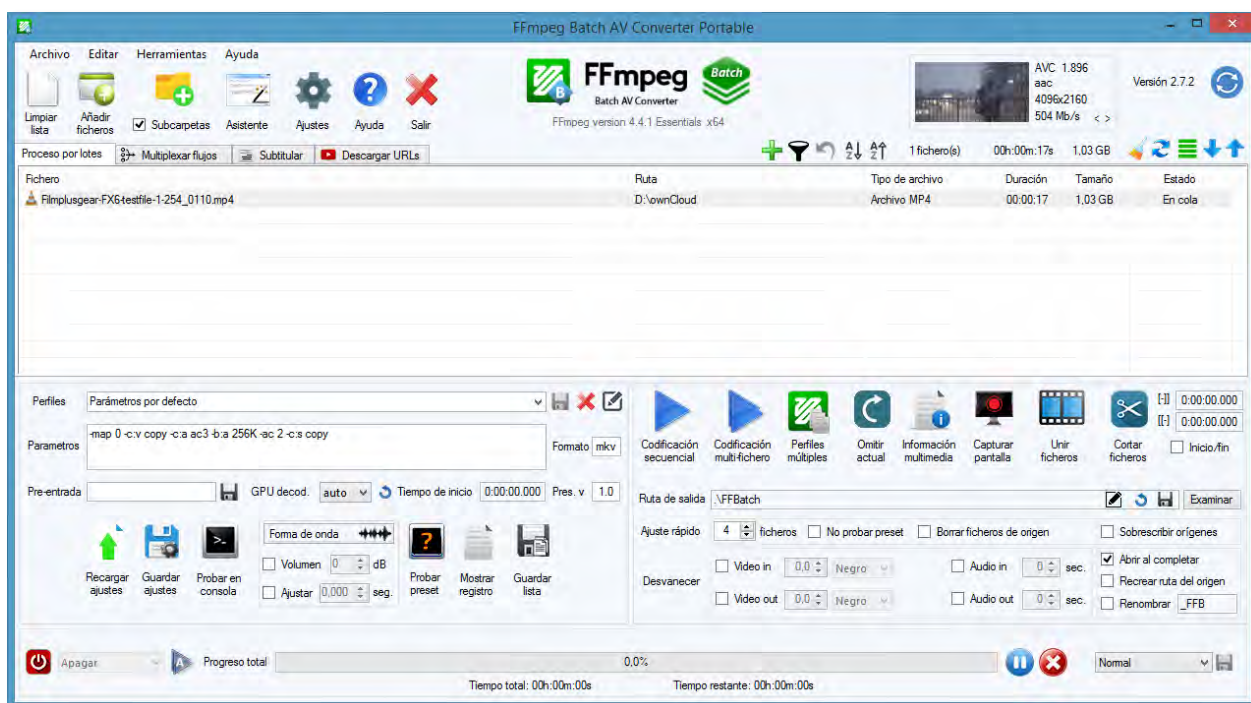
FFmpeg Batch AV Converter Portable

Archivo Editar Herramientas Ayuda

Limpiar lista
Añadir ficheros
Subcarpetas
Asistente
Ajustes
Ayuda
Salir

FFmpeg Batch AV Converter
Batch
FFmpeg version 4.4.1 Essentials x64

AVC 1.896
aac
4096x2160
504 Mb/s < >

Versión 2.7.2

Proceso por lotes | Multiplexar flujos | Subtitular | Descargar URLs

1 fichero(s) 00h:00m:17s 1,03 GB

| Fichero | Ruta | Tipo de archivo | Duración | Tamaño | Estado |
|---|---|---|---|---|---|
| Filmplusgear-FX6-testfile-1-254_0110.mp4 | D:\ownCloud | Archivo MP4 | 00:00:17 | 1,03 GB | En cola |

Perfiles Parámetros por defecto
Parametros -map 0 -c:v copy -c:a ac3 -b:a 256K -ac 2 -c:s copy
Formato mkv
Pre-entrada
GPU decod. auto
Tiempo de inicio 0:00:00.000 Pres. v 1.0

Forma de onda
Volumen 0 dB
Ajustar 0,000 seg.

Recargar ajustes
Guardar ajustes
Probar en consola
Probar preset
Mostrar registro
Guardar lista

Codificación secuencial
Codificación multi-fichero
Perfiles múltiples
Omitir actual
Información multimedia
Capturar pantalla
Unir ficheros
Cortar ficheros

[-] 0:00:00.000
[-] 0:00:00.000
Inicio/fin

Ruta de salida .\FFBatch
Examinar

Ajuste rápido 4 ficheros
No probar preset
Borrar ficheros de origen
Sobrescribir orígenes

Desvanecer
Video in 0.0 Negro
Video out 0.0 Negro
Audio in 0 sec.
Audio out 0 sec.
Abrir al completar
Recrear ruta del origen
Renombrar _FFB

Apagar
Progreso total
0,0%
Tiempo total: 00h:00m:00s
Tiempo restante: 00h:00m:00s
Normal